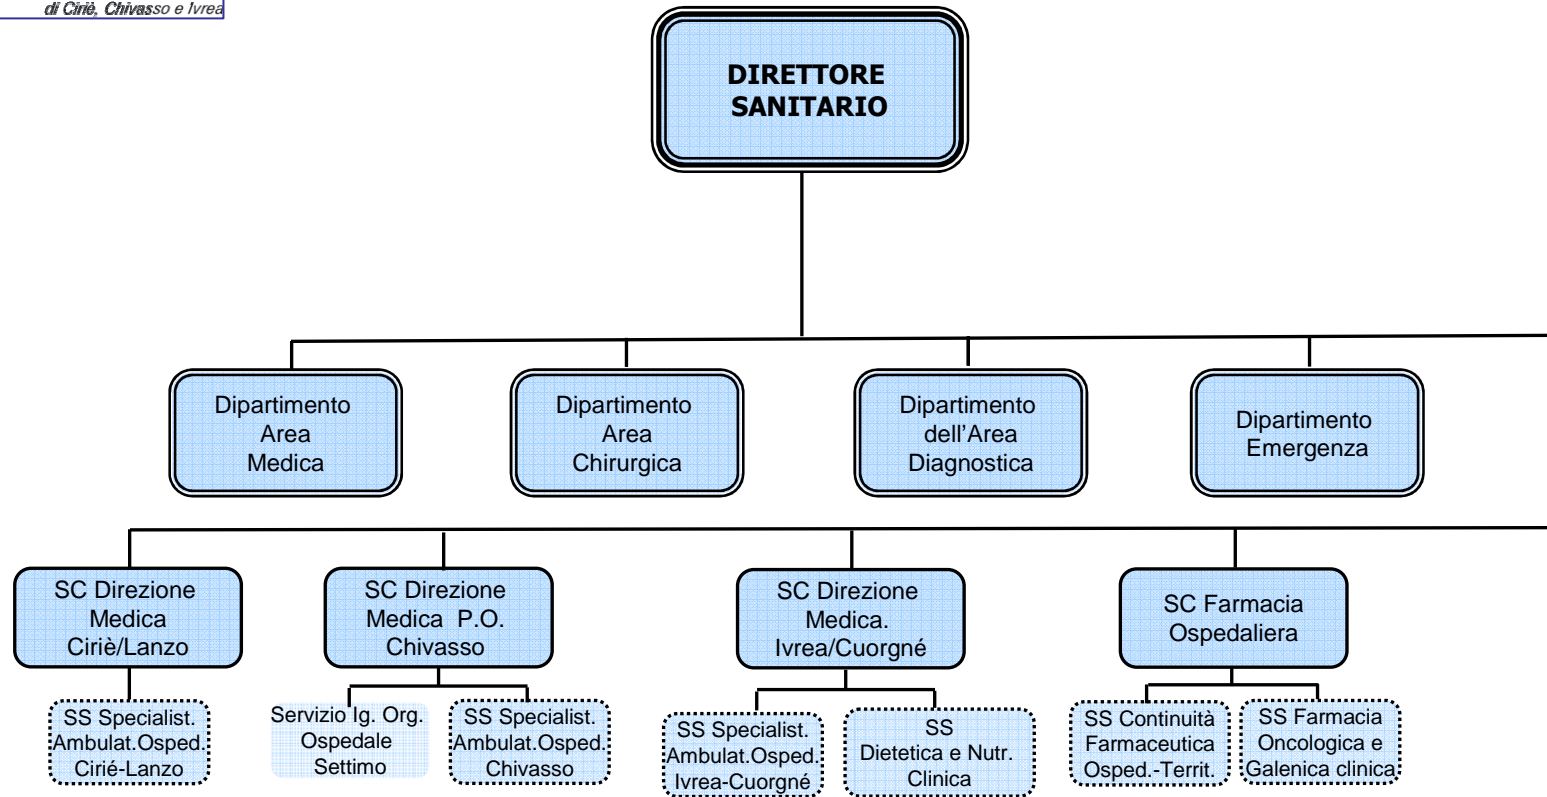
di Ciriè, Chivasso e Ivrea

DIRETTORE SANITARIO

Dipartimento Area Medica

Dipartimento Area Chirurgica

Dipartimento dell'Area Diagnostica

Dipartimento Emergenza

SC Direzione Medica Ciriè/Lanzo

SC Direzione Medica P.O. Chivasso

SC Direzione Medica. Ivrea/Cuorgné

SC Farmacia Ospedaliera

SS Specialist. Ambulat.Osped. Ciriè-Lanzo

Servizio Ig. Org. Ospedale Settimo

SS Specialist. Ambulat.Osped. Chivasso

SS Specialist. Ambulat.Osped. Ivrea-Cuorgné

SS Dietetica e Nutr. Clinica

SS Continuità Farmaceutica Osped.-Territ.

SS Farmacia Oncologica e Galenica clinica